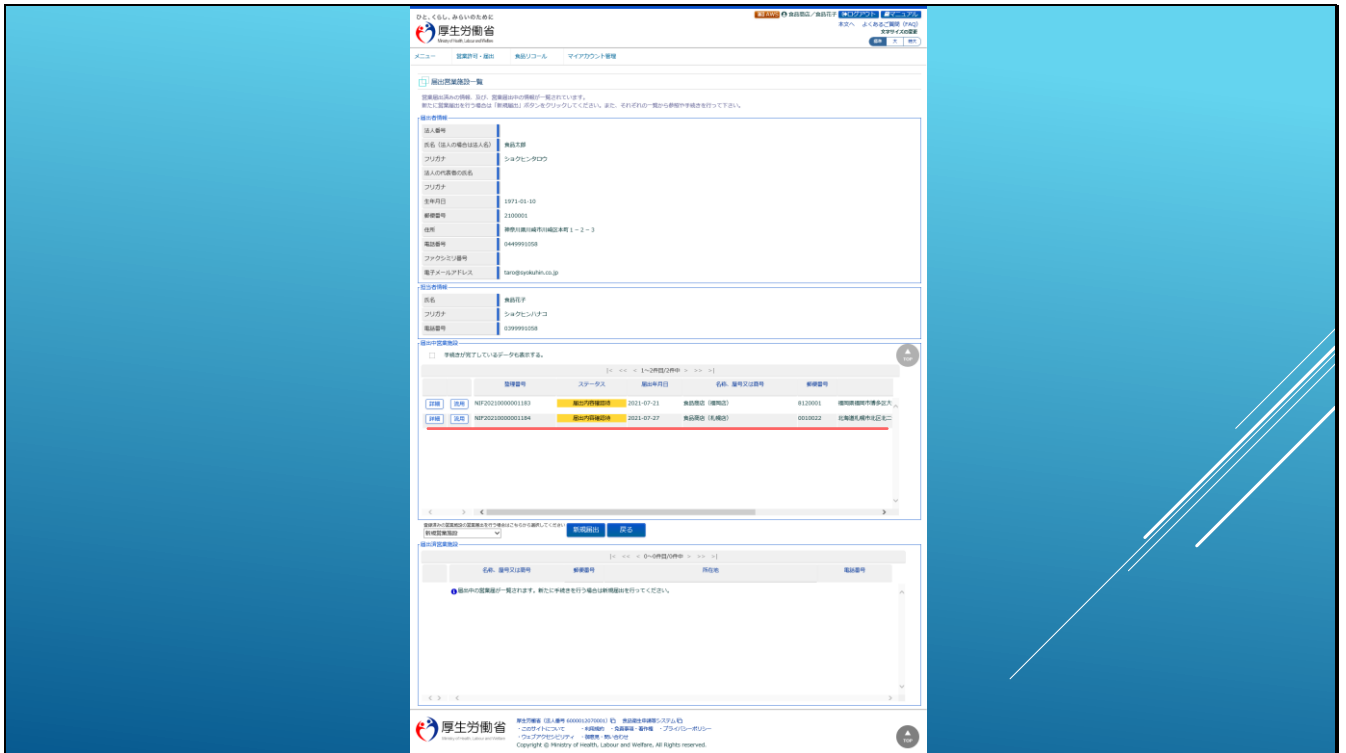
ひと、くらし、みらいのために
厚生労働省
Ministry of Health, Labour and Welfare

食品商店／食品花子　ログアウト　マニュアル
本文へ　よくあるご質問（FAQ）
文字サイズの変更
標準　大　特大

メニュー　営業許可・届出　食品リコール　マイアカウント管理

届出営業施設一覧

営業届出済みの情報、及び、営業届出中の情報が一覧されています。
新たに営業届出を行う場合は「新規届出」ボタンをクリックしてください。また、それぞれの一覧から新規や手続きを行って下さい。

届出者情報

| | |
|---|---|
| 法人番号 | |
| 氏名（法人の場合は法人名） | 食品太郎 |
| フリガナ | ショクヒンタロウ |
| 法人の代表者の氏名 | |
| フリガナ | |
| 生年月日 | 1971-01-10 |
| 郵便番号 | 2100001 |
| 住所 | 神奈川県川崎市川崎区本町１－２－３ |
| 電話番号 | 0449991058 |
| ファクシミリ番号 | |
| 電子メールアドレス | taro@syokuhin.co.jp |

担当者情報

| | |
|---|---|
| 氏名 | 食品花子 |
| フリガナ | ショクヒンハナコ |
| 電話番号 | 0399991058 |

届出中営業施設

手続きが完了しているデータも表示する。

|< << < 1～2件目/2件中 > >> >|

| | 登録番号 | ステータス | 届出年月日 | 名称、屋号又は商号 | 郵便番号 | |
|---|---|---|---|---|---|---|
| 詳細 流用 | NIF20210000001183 | 届出内容確認待 | 2021-07-21 | 食品商店（福岡店） | 8120001 | 福岡県福岡市博多区大 |
| 詳細 流用 | NIF20210000001184 | 届出内容確認待 | 2021-07-27 | 食品商店（札幌店） | 0010022 | 北海道札幌市北区北二 |

TOP

登録済みの営業施設の営業届を行う場合はこちらから選択してください
新規営業施設
新規届出　戻る

届出済営業施設

|< << < 0～0件目/0件中 > >> >|

| 名称、屋号又は商号 | 郵便番号 | 所在地 | 電話番号 |
|---|---|---|---|

届出中の営業施設が一覧されます。新たに手続きを行う場合は新規届出を行ってください。

厚生労働省
厚生労働省（法人番号 6000012070001）　食品衛生申請等システム
・このサイトについて　・利用規約　・免責事項・著作権　・プライバシーポリシー
・ウェブアクセシビリティ　・御意見・問い合わせ
Copyright © Ministry of Health, Labour and Welfare, All Rights reserved.
TOP